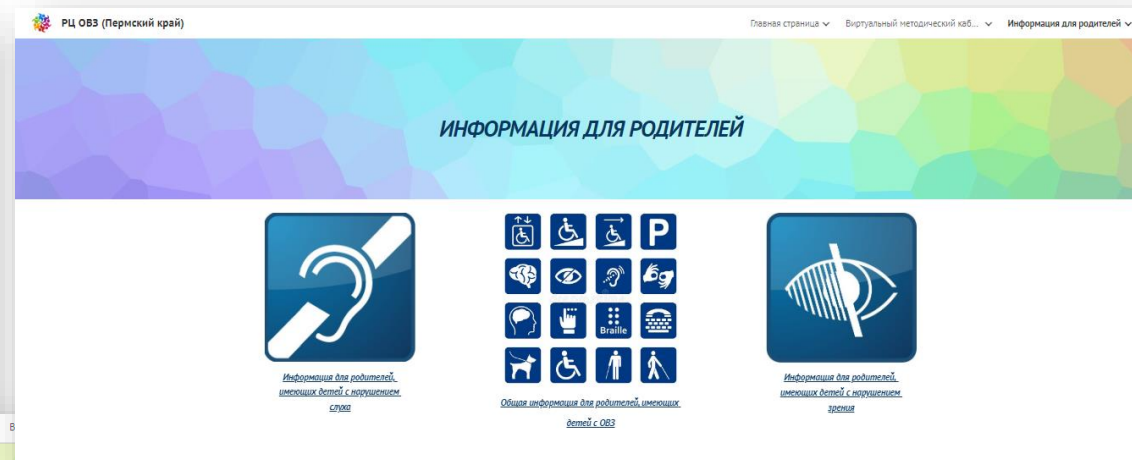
РЦ ОВЗ (Пермский край)

Главная страница Виртуальный методический каб... Информация для родителей

ИНФОРМАЦИЯ ДЛЯ РОДИТЕЛЕЙ

P

Braille

Информация для родителей, имеющих детей с нарушением слуха

Общая информация для родителей, имеющих детей с ОВЗ

Информация для родителей, имеющих детей с нарушением зрения